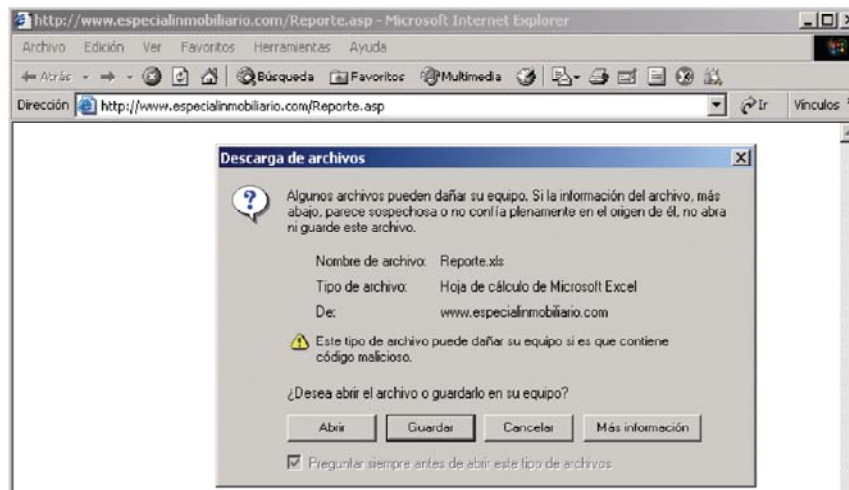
http://www.especialinmobiliario.com/Reporte.asp - Microsoft Internet Explorer

Archivo Edición Ver Favoritos Herramientas Ayuda

Atrás Búsqueda Favoritos Multimedia

Dirección http://www.especialinmobiliario.com/Reporte.asp Ir Vínculos

Descarga de archivos

Algunos archivos pueden dañar su equipo. Si la información del archivo, más abajo, parece sospechosa o no confía plenamente en el origen de él, no abra ni guarde este archivo.

Nombre de archivo: Reporte.xls

Tipo de archivo: Hoja de cálculo de Microsoft Excel

De: www.especialinmobiliario.com

Este tipo de archivo puede dañar su equipo si es que contiene código malicioso.

¿Desea abrir el archivo o guardarlo en su equipo?

Abrir Guardar Cancelar Más información

Preguntar siempre antes de abrir este tipo de archivos